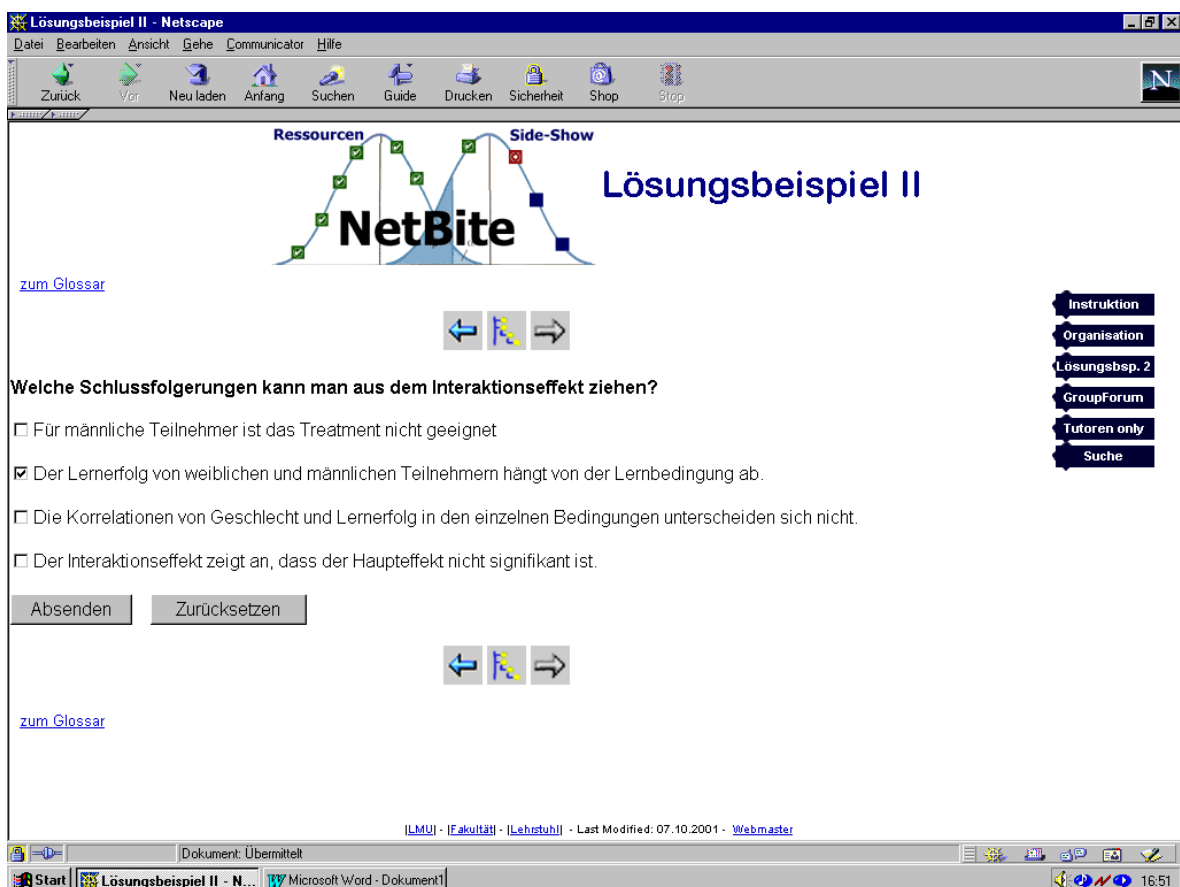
Lösungsbeispiel II - Netscape

Datei Bearbeiten Ansicht Gehe Communicator Hilfe

Zurück Vor Neu laden Anfang Suchen Guide Drucken Sicherheit Shop Stop

Ressourcen Side-Show NetBite

Lösungsbeispiel II

zum Glossar

Instruktion
Organisation
Lösungsbsp. 2
GroupForum
Tutoren only
Suche

Welche Schlussfolgerungen kann man aus dem Interaktionseffekt ziehen?

☐ Für männliche Teilnehmer ist das Treatment nicht geeignet

☑ Der Lernerfolg von weiblichen und männlichen Teilnehmern hängt von der Lernbedingung ab.

☐ Die Korrelationen von Geschlecht und Lernerfolg in den einzelnen Bedingungen unterscheiden sich nicht.

☐ Der Interaktionseffekt zeigt an, dass der Haupteffekt nicht signifikant ist.

Absenden Zurücksetzen

zum Glossar

|LMU| - |Fakultät| - |Lehrstuhl| - Last Modified: 07.10.2001 - Webmaster

Dokument: Übermittelt

Start Lösungsbeispiel II - N... Microsoft Word - Dokument1 16:51